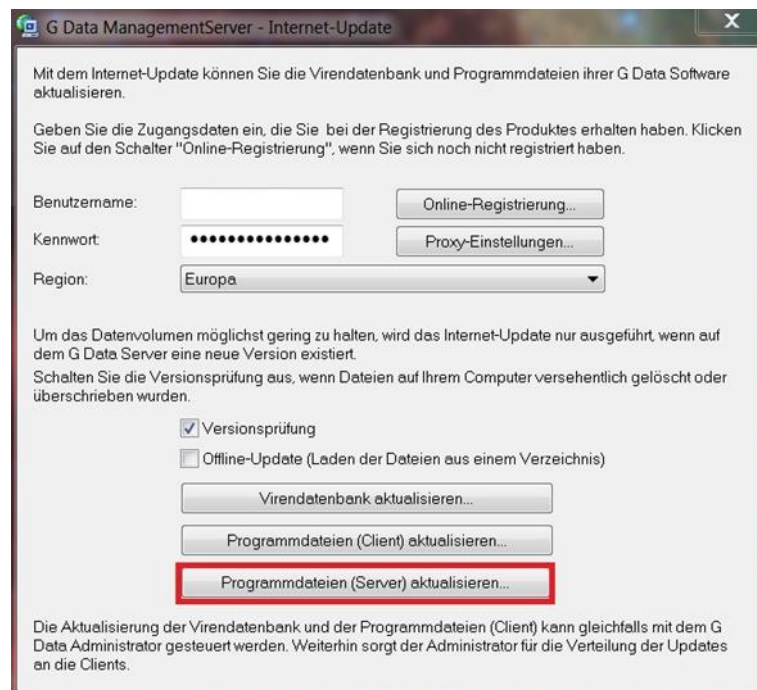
G Data ManagementServer - Internet-Update

X

Mit dem Internet-Update können Sie die Virendatenbank und Programmdateien ihrer G Data Software aktualisieren.

Geben Sie die Zugangsdaten ein, die Sie bei der Registrierung des Produktes erhalten haben. Klicken Sie auf den Schalter "Online-Registrierung", wenn Sie sich noch nicht registriert haben.

Benutzername:

Online-Registrierung...

Kennwort:

••••••••••••••••

Proxy-Einstellungen...

Region:

Europa

Um das Datenvolumen möglichst gering zu halten, wird das Internet-Update nur ausgeführt, wenn auf dem G Data Server eine neue Version existiert.

Schalten Sie die Versionsprüfung aus, wenn Dateien auf Ihrem Computer versehentlich gelöscht oder überschrieben wurden.

Versionsprüfung

Offline-Update (Laden der Dateien aus einem Verzeichnis)

Virendatenbank aktualisieren...

Programmdateien (Client) aktualisieren...

Programmdateien (Server) aktualisieren...

Die Aktualisierung der Virendatenbank und der Programmdateien (Client) kann gleichfalls mit dem G Data Administrator gesteuert werden. Weiterhin sorgt der Administrator für die Verteilung der Updates an die Clients.